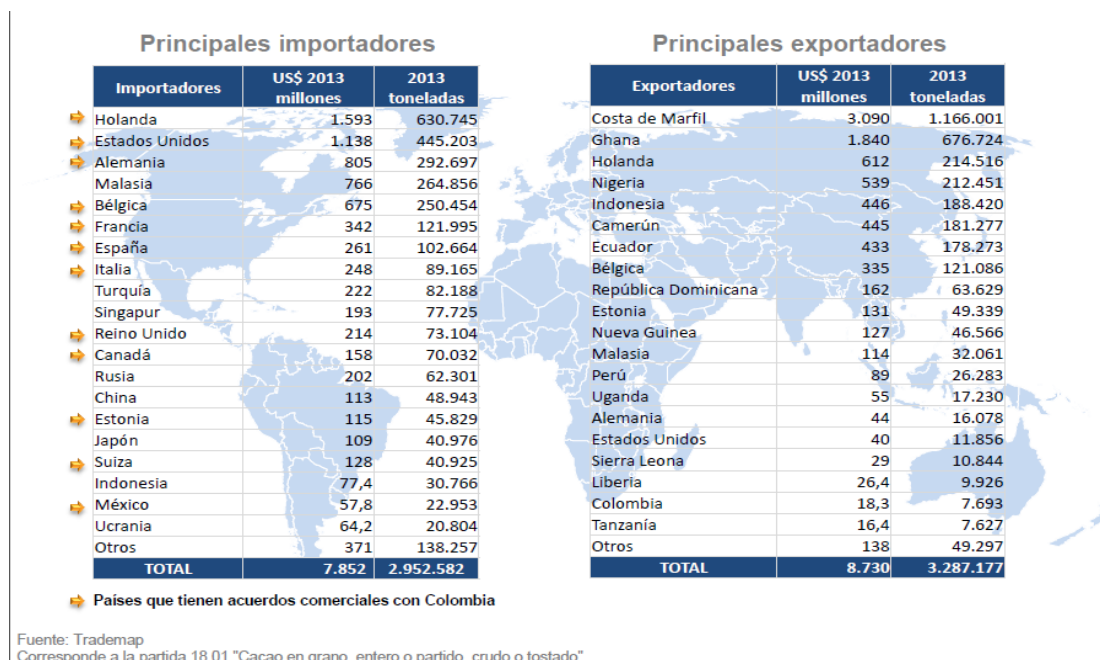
Principales importadores

| Importadores | US$ 2013 millones | 2013 toneladas |
|---|---|---|
| Holanda | 1.593 | 630.745 |
| Estados Unidos | 1.138 | 445.203 |
| Alemania | 805 | 292.697 |
| Malasia | 766 | 264.856 |
| Bélgica | 675 | 250.454 |
| Francia | 342 | 121.995 |
| España | 261 | 102.664 |
| Italia | 248 | 89.165 |
| Turquía | 222 | 82.188 |
| Singapur | 193 | 77.725 |
| Reino Unido | 214 | 73.104 |
| Canadá | 158 | 70.032 |
| Rusia | 202 | 62.301 |
| China | 113 | 48.943 |
| Estonia | 115 | 45.829 |
| Japón | 109 | 40.976 |
| Suiza | 128 | 40.925 |
| Indonesia | 77,4 | 30.766 |
| México | 57,8 | 22.953 |
| Ucrania | 64,2 | 20.804 |
| Otros | 371 | 138.257 |
| TOTAL | 7.852 | 2.952.582 |

Principales exportadores

| Exportadores | US$ 2013 millones | 2013 toneladas |
|---|---|---|
| Costa de Marfil | 3.090 | 1.166.001 |
| Ghana | 1.840 | 676.724 |
| Holanda | 612 | 214.516 |
| Nigeria | 539 | 212.451 |
| Indonesia | 446 | 188.420 |
| Camerún | 445 | 181.277 |
| Ecuador | 433 | 178.273 |
| Bélgica | 335 | 121.086 |
| República Dominicana | 162 | 63.629 |
| Estonia | 131 | 49.339 |
| Nueva Guinea | 127 | 46.566 |
| Malasia | 114 | 32.061 |
| Perú | 89 | 26.283 |
| Uganda | 55 | 17.230 |
| Alemania | 44 | 16.078 |
| Estados Unidos | 40 | 11.856 |
| Sierra Leona | 29 | 10.844 |
| Liberia | 26,4 | 9.926 |
| Colombia | 18,3 | 7.693 |
| Tanzanía | 16,4 | 7.627 |
| Otros | 138 | 49.297 |
| TOTAL | 8.730 | 3.287.177 |

Países que tienen acuerdos comerciales con Colombia

Fuente: Trademap
Corresponde a la partida 18.01 "Cacao en grano, entero o partido, crudo o tostado"